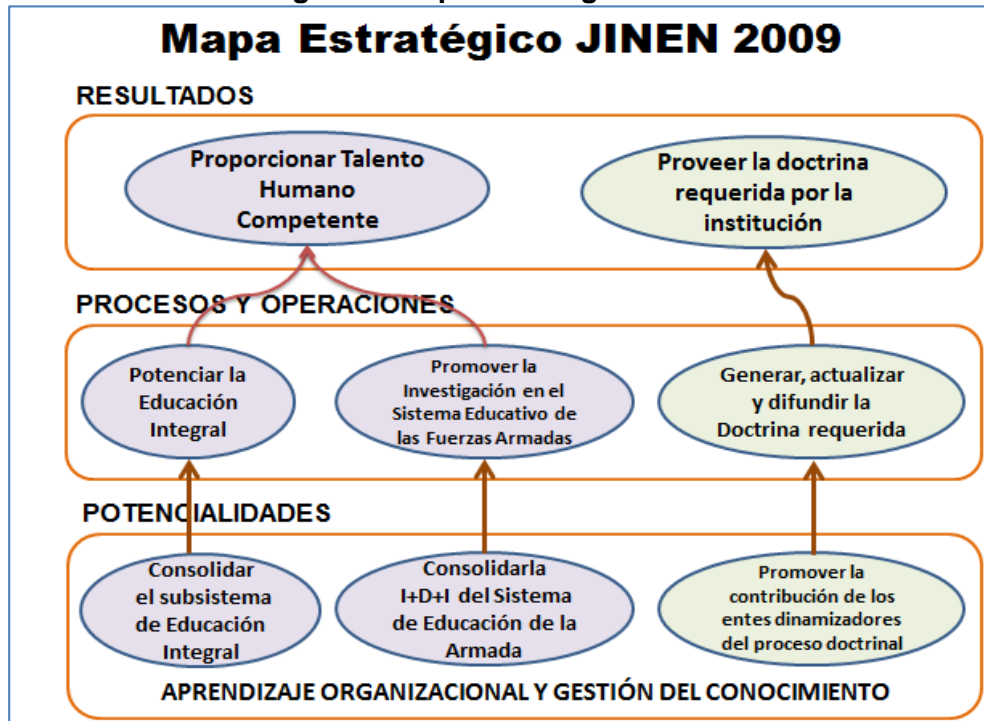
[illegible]

Mapa Estratégico JINEN 2009

RESULTADOS

Proporcionar Talento Humano Competente

Proveer la doctrina requerida por la institución

PROCESOS Y OPERACIONES

Potenciar la Educación Integral

Promover la Investigación en el Sistema Educativo de las Fuerzas Armadas

Generar, actualizar y difundir la Doctrina requerida

POTENCIALIDADES

Consolidar el subsistema de Educación Integral

Consolidarla I+D+I del Sistema de Educación de la Armada

Promover la contribución de los entes dinamizadores del proceso doctrinal

APRENDIZAJE ORGANIZACIONAL Y GESTIÓN DEL CONOCIMIENTO